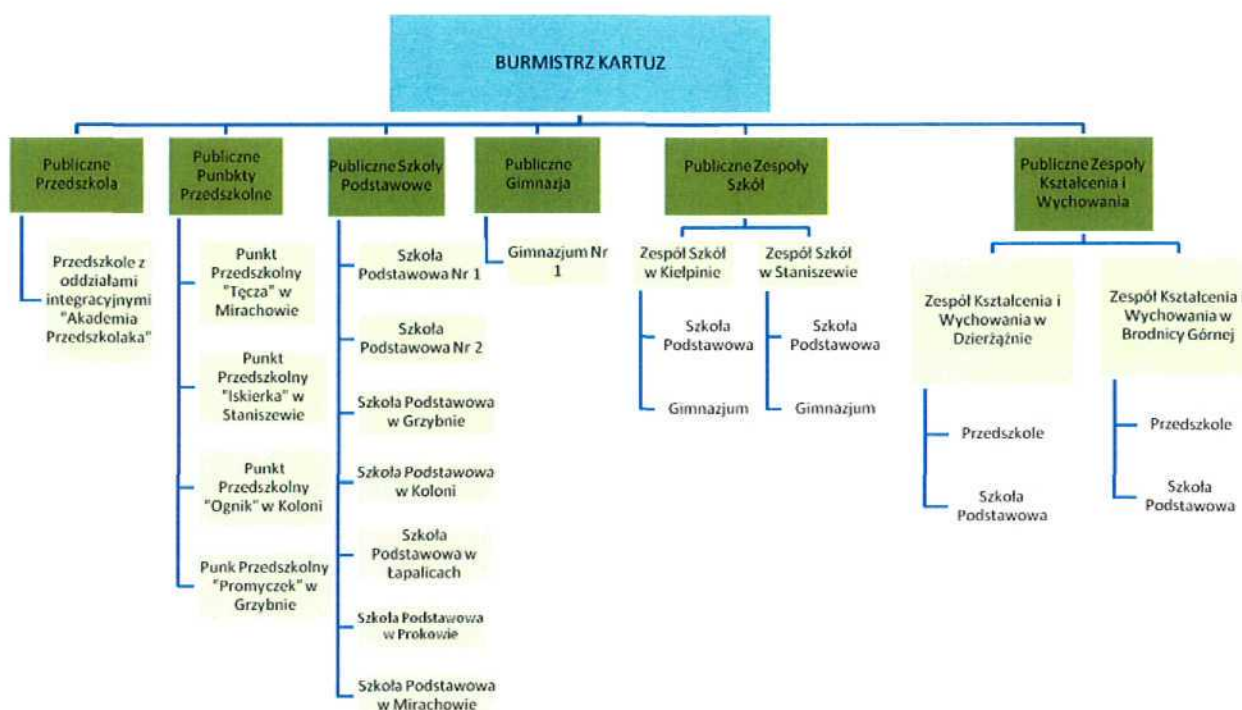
BURMISTRZ KARTUZ

Publiczne Przedszkola

Przedszkole z oddziałami integracyjnymi "Akademia Przedszkolaka"

Publiczne Punbkty Przedszkolne

Punkt Przedszkolny "Tęcza" w Mirachowie

Punkt Przedszkolny "Iskierka" w Staniszewie

Punkt Przedszkolny "Ognik" w Koloni

Punk Przedszkolny "Promyczek" w Grzybnie

Publiczne Szkoły Podstawowe

Szkoła Podstawowa Nr 1

Szkoła Podstawowa Nr 2

Szkoła Podstawowa w Grzybnie

Szkoła Podstawowa w Koloni

Szkoła Podstawowa w Łapalicach

Szkoła Podstawowa w Prokowie

Szkoła Podstawowa w Mirachowie

Publiczne Gimnazja

Gimnazjum Nr 1

Publiczne Zespoły Szkół

Zespół Szkół w Kiełpinie

Szkoła Podstawowa

Gimnazjum

Zespół Szkół w Staniszewie

Szkoła Podstawowa

Gimnazjum

Publiczne Zespoły Kształcenia i Wychowania

Zespół Kształcenia i Wychowania w Dzierżążnie

Przedszkole

Szkoła Podstawowa

Zespół Kształcenia Wychowania w Brodnicy Górnej

Przedszkole

Szkoła Podstawowa